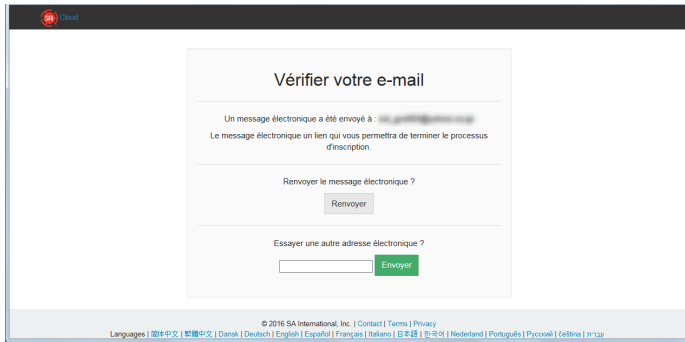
SA Cloud

Vérifier votre e-mail

Un message électronique a été envoyé à : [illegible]

Le message électronique un lien qui vous permettra de terminer le processus d'inscription.

Renvoyer le message électronique ?

Renvoyer

Essayer une autre adresse électronique ?

Envoyer

© 2016 SA International, Inc. | Contact | Terms | Privacy

Languages | 简体中文 | 繁體中文 | Dansk | Deutsch | English | Español | Français | Italiano | 日本語 | 한국어 | Nederland | Português | Русский | čeština | עברית